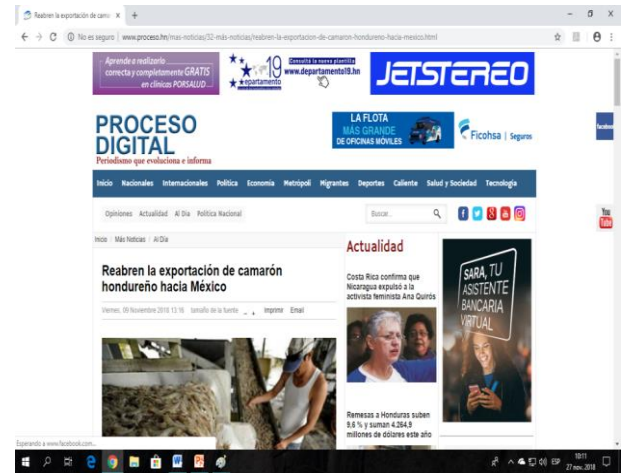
Reabren la exportación de camar ×  +

← → C ⓘ No es seguro | www.proceso.hn/mas-noticias/32-mas-noticias/reabren-la-exportacion-de-camaron-hondureno-hacia-mexico.html

Aprende a realizarlo correcta y completamente GRATIS en clínicas PORSALUD...

19 departamento
Consulta la nueva plantilla www.departamento19.hn

JETSTEREO

PROCESO DIGITAL
Periodismo que evoluciona e informa

LA FLOTA MÁS GRANDE DE OFICINAS MÓVILES

Ficohsa | Seguros

facebook

Inicio Nacionales Internacionales Política Economía Metrópoli Migrantes Deportes Caliente Salud y Sociedad Tecnología

Opiniones Actualidad Al Día Política Nacional

Buscar...

You Tube

Inicio / Más Noticias / Al Día

Reabren la exportación de camarón hondureño hacia México

Viernes, 09 Noviembre 2018 13:16 tamaño de la fuente - + Imprimir Email

Actualidad

Costa Rica confirma que Nicaragua expulsó a la activista feminista Ana Quirós

Remesas a Honduras suben 9,6 % y suman 4.264,9 millones de dólares este año

SARA, TU ASISTENTE BANCARIA VIRTUAL

Esperando a www.facebook.com...

10:11
27 nov. 2018